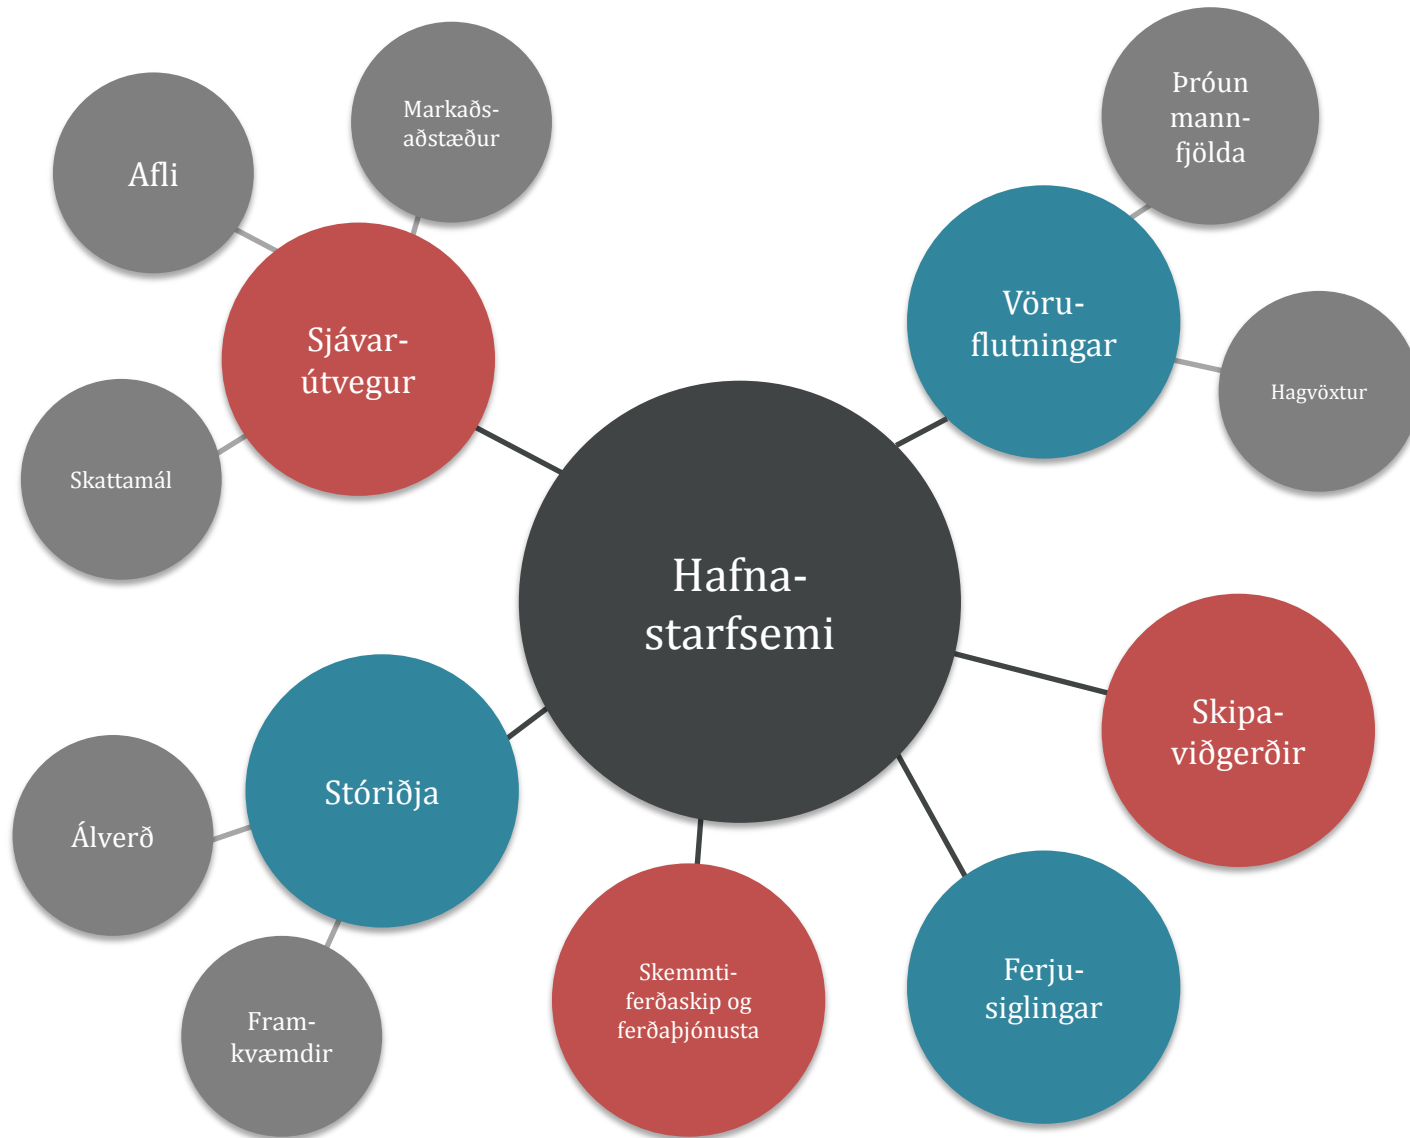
Markaðs-aðstæður

Afli

Sjávar-útvegur

Skattamál

Þróun mann-fjölda

Vöru-flutningar

Hagvöxtur

Hafna-starfsemi

Skipa-viðgerðir

Stóriðja

Álverð

Fram-kvæmdir

Skemmti-ferðaskip og ferðaþjónusta

Ferju-siglingar